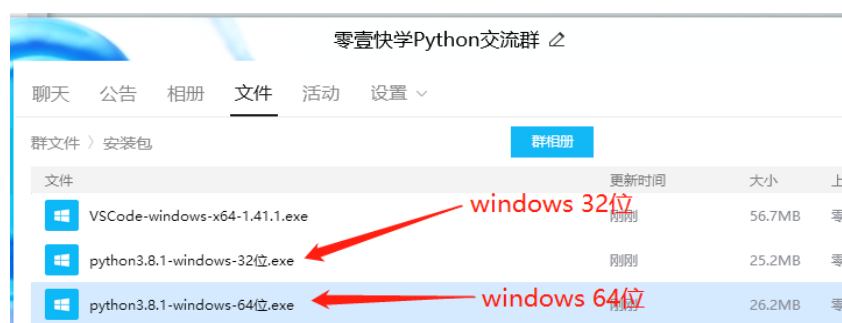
零壹快学Python交流群

聊天 公告 相册 文件 活动 设置

群文件 〉 安装包

群相册

| 文件 | 更新时间 | 大小 | 上 |
|---|---|---|---|
| VSCode-windows-x64-1.41.1.exe | 刚刚 | 56.7MB | 零 |
| python3.8.1-windows-32位.exe | 刚刚 | 25.2MB | 零 |
| python3.8.1-windows-64位.exe | 刚刚 | 26.2MB | 零 |

windows 32位

windows 64位